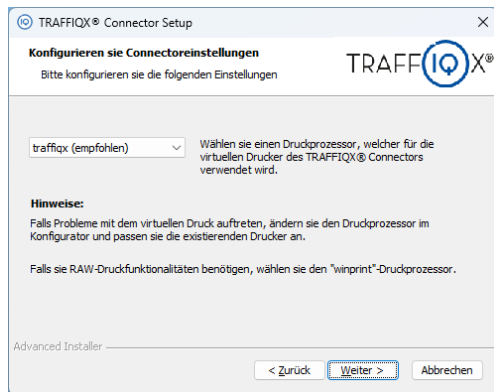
TRAFFIQX® Connector Setup

×

Konfigurieren sie Connectoreinstellungen

Bitte konfigurieren sie die folgenden Einstellungen

TRAFFIQX®

traffiqx (empfohlen)

Wählen sie einen Druckprozessor, welcher für die virtuellen Drucker des TRAFFIQX® Connectors verwendet wird.

Hinweise:

Falls Probleme mit dem virtuellen Druck auftreten, ändern sie den Druckprozessor im Konfigurator und passen sie die existierenden Drucker an.

Falls sie RAW-Druckfunktionalitäten benötigen, wählen sie den "winprint"-Druckprozessor.

Advanced Installer

< Zurück

Weiter >

Abbrechen